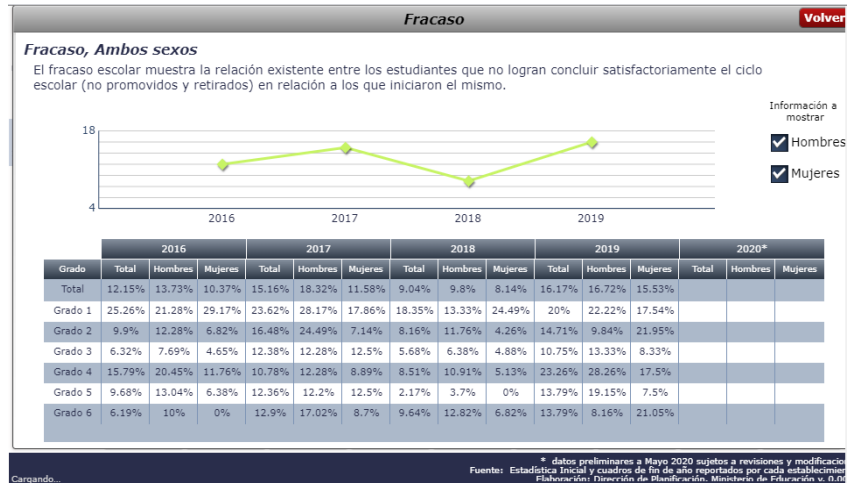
Fracaso

Volver

Fracaso, Ambos sexos

El fracaso escolar muestra la relación existente entre los estudiantes que no logran concluir satisfactoriamente el ciclo escolar (no promovidos y retirados) en relación a los que iniciaron el mismo.

18

4

2016 2017 2018 2019

Información a mostrar

Hombres

Mujeres

| Grado | 2016 Total | 2016 Hombres | 2016 Mujeres | 2017 Total | 2017 Hombres | 2017 Mujeres | 2018 Total | 2018 Hombres | 2018 Mujeres | 2019 Total | 2019 Hombres | 2019 Mujeres | 2020* Total | 2020* Hombres | 2020* Mujeres |
|---|---|---|---|---|---|---|---|---|---|---|---|---|---|---|---|
| Total | 12.15% | 13.73% | 10.37% | 15.16% | 18.32% | 11.58% | 9.04% | 9.8% | 8.14% | 16.17% | 16.72% | 15.53% | | | |
| Grado 1 | 25.26% | 21.28% | 29.17% | 23.62% | 28.17% | 17.86% | 18.35% | 13.33% | 24.49% | 20% | 22.22% | 17.54% | | | |
| Grado 2 | 9.9% | 12.28% | 6.82% | 16.48% | 24.49% | 7.14% | 8.16% | 11.76% | 4.26% | 14.71% | 9.84% | 21.95% | | | |
| Grado 3 | 6.32% | 7.69% | 4.65% | 12.38% | 12.28% | 12.5% | 5.68% | 6.38% | 4.88% | 10.75% | 13.33% | 8.33% | | | |
| Grado 4 | 15.79% | 20.45% | 11.76% | 10.78% | 12.28% | 8.89% | 8.51% | 10.91% | 5.13% | 23.26% | 28.26% | 17.5% | | | |
| Grado 5 | 9.68% | 13.04% | 6.38% | 12.36% | 12.2% | 12.5% | 2.17% | 3.7% | 0% | 13.79% | 19.15% | 7.5% | | | |
| Grado 6 | 6.19% | 10% | 0% | 12.9% | 17.02% | 8.7% | 9.64% | 12.82% | 6.82% | 13.79% | 8.16% | 21.05% | | | |

* datos preliminares a Mayo 2020 sujetos a revisiones y modificacio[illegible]
Fuente: Estadística Inicial y cuadros de fin de año reportados por cada establecimi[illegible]
Elaboración: Dirección de Planificación, Ministerio de Educación v. 0.0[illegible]

Cargando...